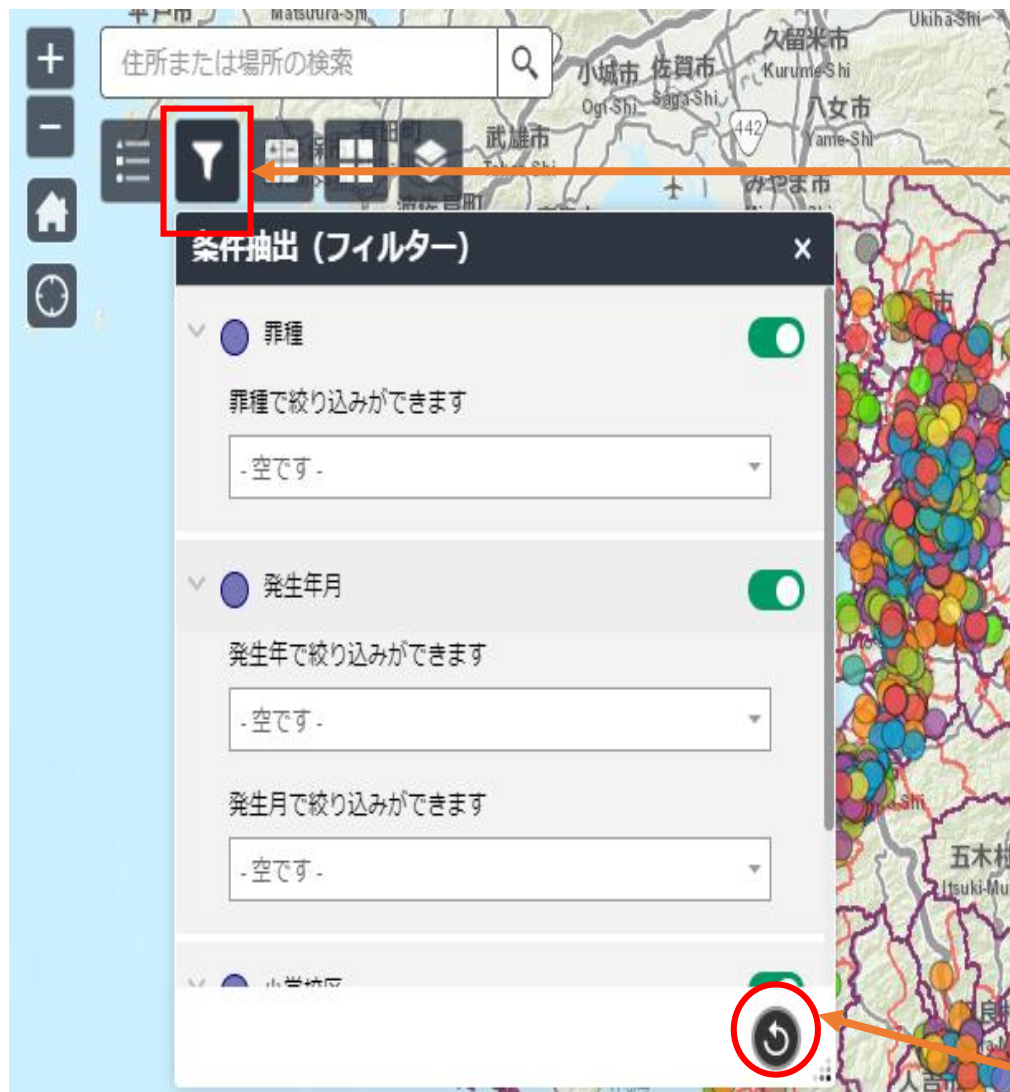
平戸市 Matsuura-Shi Ukiha-Shi
住所または場所の検索
久留米市 Kurume-Shi
小城市 Ogi-Shi 佐賀市 Saga-Shi
442
八女市 Yame-Shi
武雄市
みやま市

条件抽出（フィルター）
×

罪種
罪種で絞り込みができます
- 空です -

発生年月
発生年で絞り込みができます
- 空です -
発生月で絞り込みができます
- 空です -

小学校区

五木村 Itsuki-Mu